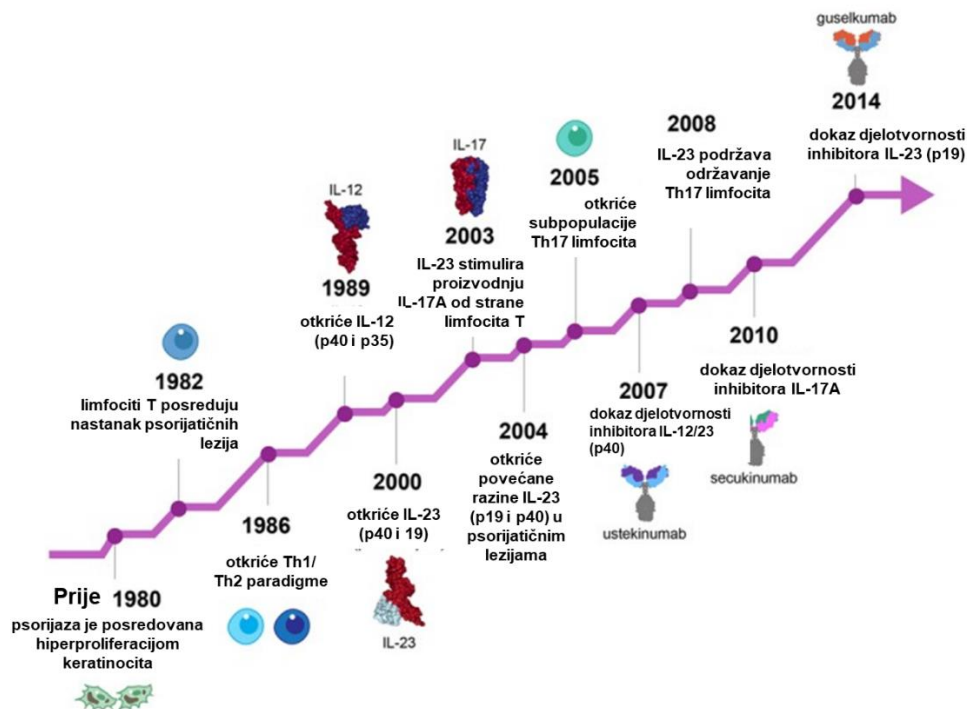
guselkumab

2014
dokaz djelotvornosti inhibitora IL-23 (p19)

2008
IL-23 podržava održavanje Th17 limfocita

IL-17

2005
otkriće subpopulacije Th17 limfocita

IL-12

2003
IL-23 stimulira proizvodnju IL-17A od strane limfocita T

1989
otkriće IL-12 (p40 i p35)

2010
dokaz djelotvornosti inhibitora IL-17A

1982
limfociti T posreduju nastanak psorijatičnih lezija

2007
dokaz djelotvornosti inhibitora IL-12/23 (p40)

2004
otkriće povećane razine IL-23 (p19 i p40) u psorijatičnim lezijama

secukinumab

2000
otkriće IL-23 (p40 i 19)

1986
otkriće Th1/ Th2 paradigme

ustekinumab

Prije 1980
psorijaza je posredovana hiperproliferacijom keratinocita

IL-23